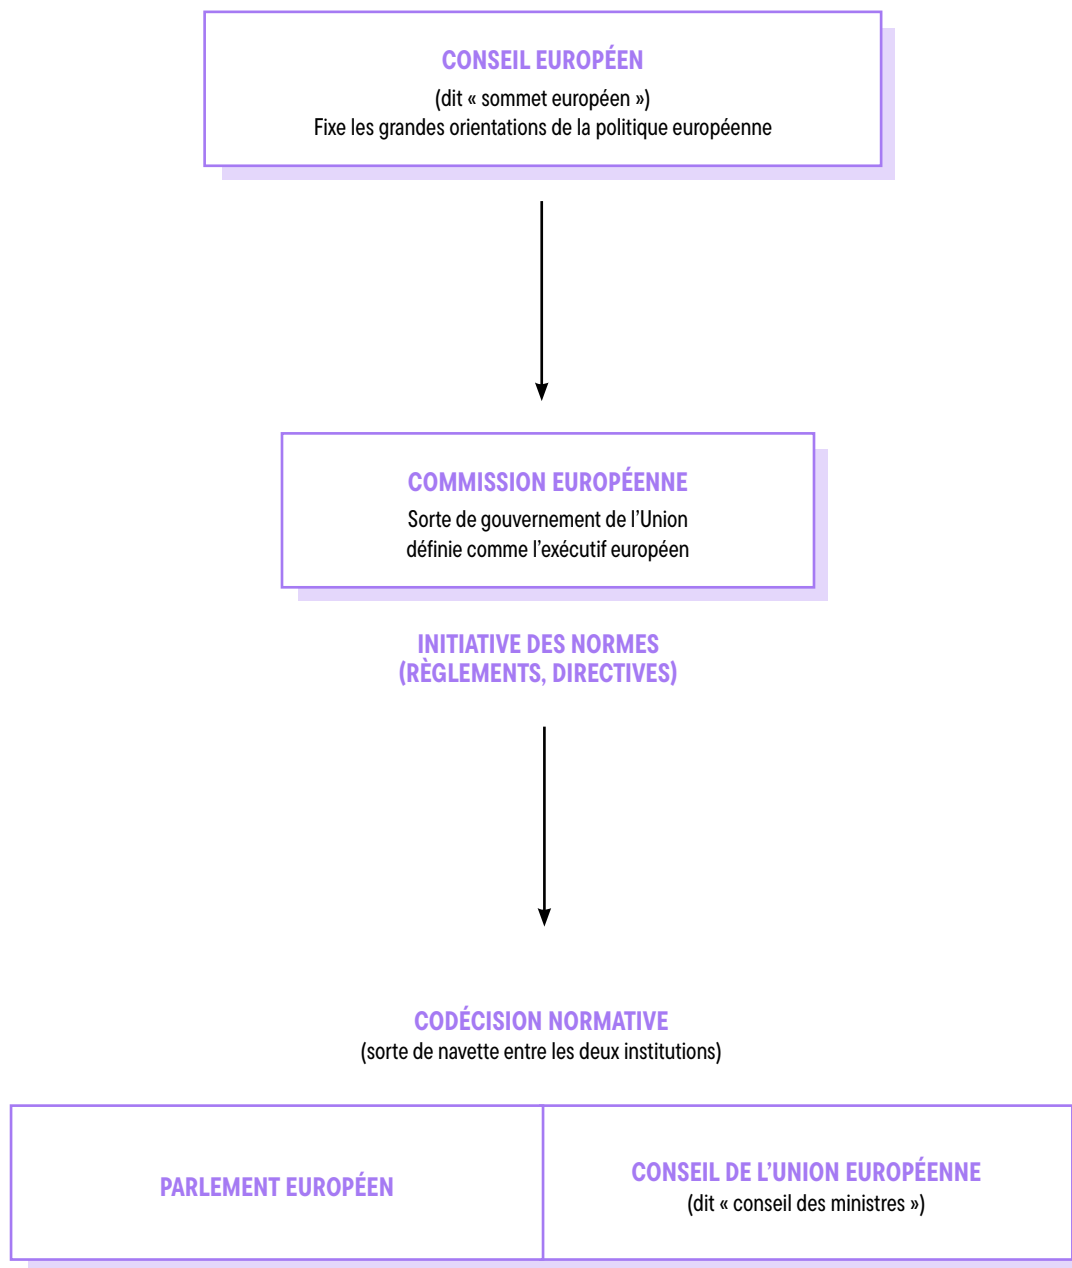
CONSEIL EUROPÉEN
(dit « sommet européen »)
Fixe les grandes orientations de la politique européenne

COMMISSION EUROPÉENNE
Sorte de gouvernement de l’Union
définie comme l’exécutif européen

INITIATIVE DES NORMES
(RÈGLEMENTS, DIRECTIVES)

CODÉCISION NORMATIVE
(sorte de navette entre les deux institutions)

PARLEMENT EUROPÉEN

CONSEIL DE L’UNION EUROPÉENNE
(dit « conseil des ministres »)